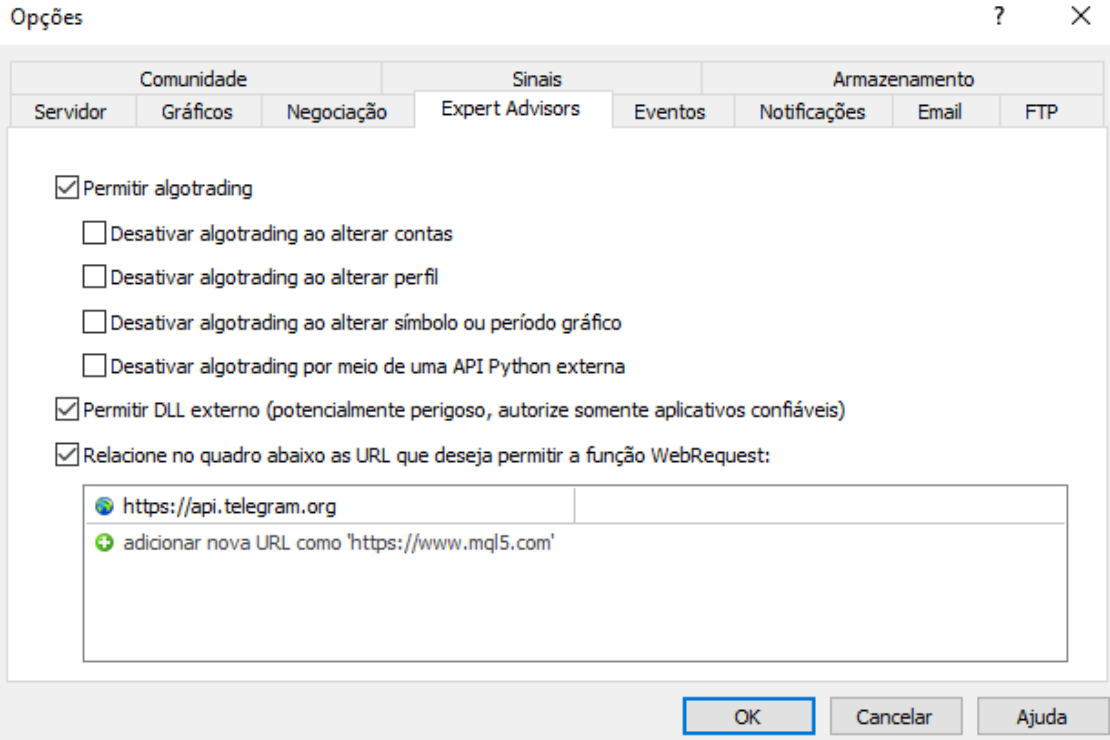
Opções

?

X

Comunidade

Sinais

Armazenamento

Servidor

Gráficos

Negociação

Expert Advisors

Eventos

Notificações

Email

FTP

Permitir algotrading

Desativar algotrading ao alterar contas

Desativar algotrading ao alterar perfil

Desativar algotrading ao alterar símbolo ou período gráfico

Desativar algotrading por meio de uma API Python externa

Permitir DLL externo (potencialmente perigoso, autorize somente aplicativos confiáveis)

Relacione no quadro abaixo as URL que deseja permitir a função WebRequest:

https://api.telegram.org

adicionar nova URL como 'https://www.mql5.com'

OK

Cancelar

Ajuda